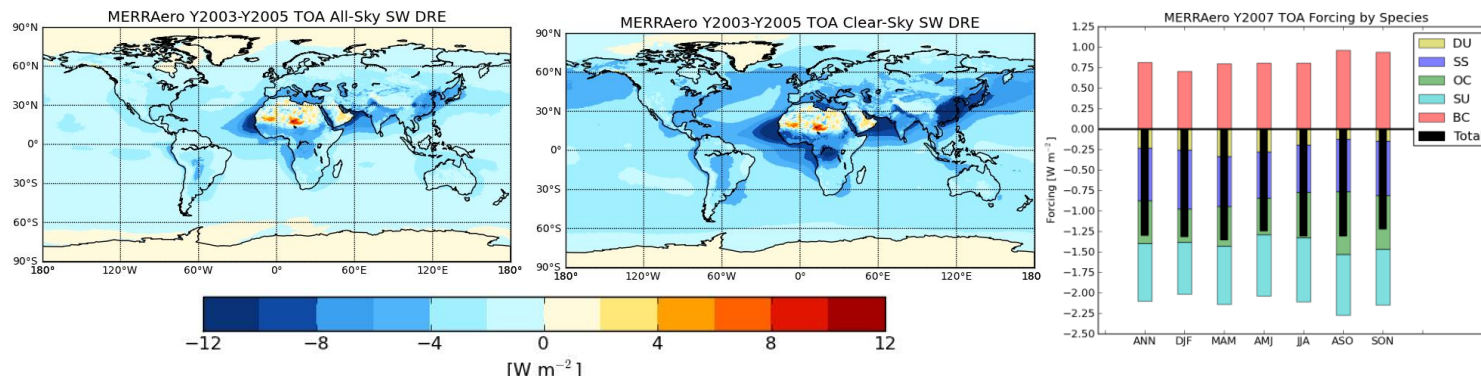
MERRAero Y2003-Y2005 TOA All-Sky SW DRE

90°N
60°N
30°N
0°
30°S
60°S
90°S
180°
120°W
60°W
0°
60°E
120°E
180°

MERRAero Y2003-Y2005 TOA Clear-Sky SW DRE

90°N
60°N
30°N
0°
30°S
60°S
90°S
180°
120°W
60°W
0°
60°E
120°E
180

$-12$ $-8$ $-4$ $0$ $4$ $8$ $12$
[W m$^{-2}$]

MERRAero Y2007 TOA Forcing by Species

1.25
1.00
0.75
0.50
0.25
0.00
-0.25
-0.50
-0.75
-1.00
-1.25
-1.50
-1.75
-2.00
-2.25
-2.50

Forcing [W m$^{-2}$]

ANN DJF MAM AMJ JJA ASO SON

DU
SS
OC
SU
BC
Tota